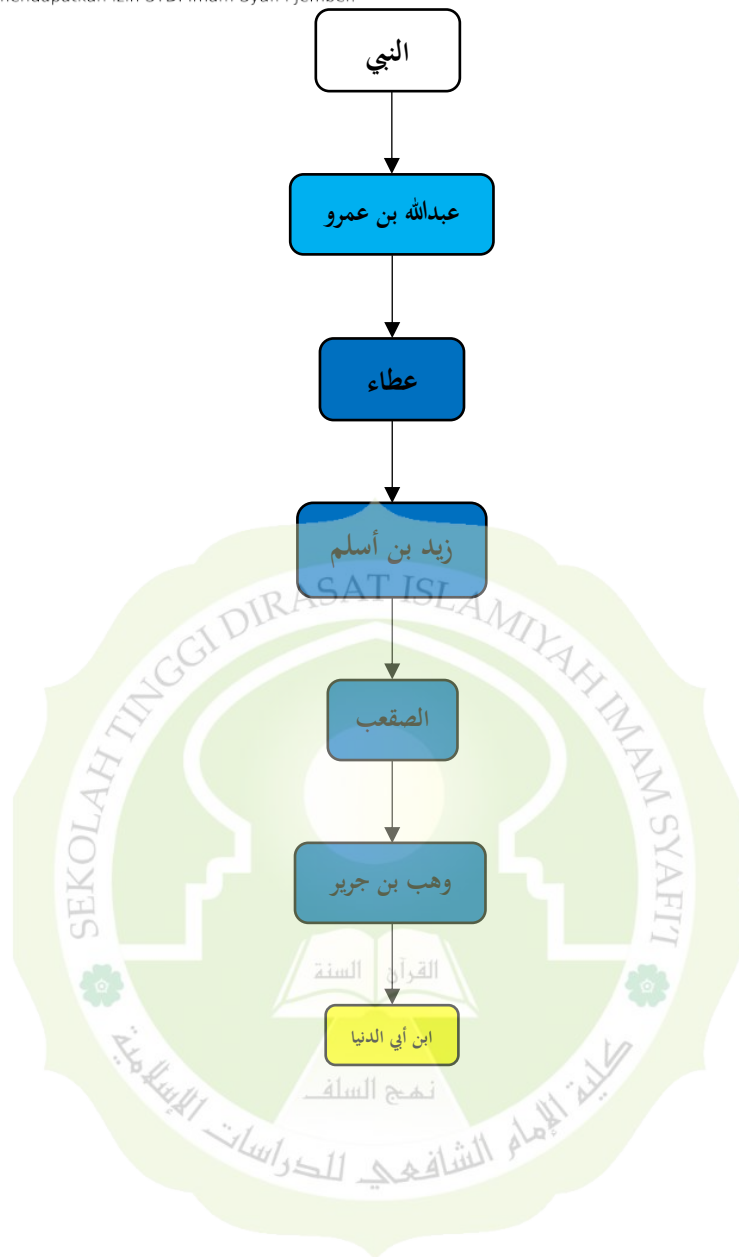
mendapatkan izin STDI Imam Syafi'i Jember.

النبي

عبدالله بن عمرو

عطاء

زيد بن أسلم

الصقعب

وهب بن جرير

ابن أبي الدنيا

SEKOLAH TINGGI DIRASAT ISLAMIYAH IMAM SYAFI'I

القرآن السنة

نهج السلف

كلية الإمام الشافعي للدراسات الإسلامية